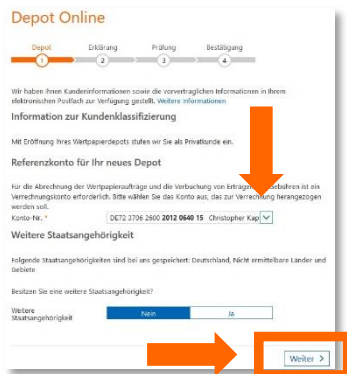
Depot Online

Depot 1 Erklärung 2 Prüfung 3 Bestätigung 4

Wir haben Ihnen Kundeninformationen sowie die vorvertraglichen Informationen in Ihrem elektronischen Postfach zur Verfügung gestellt. Weitere Informationen

Information zur Kundenklassifizierung

Mit Eröffnung Ihres Wertpapierdepots stufen wir Sie als Privatkunde ein.

Referenzkonto für Ihr neues Depot

Für die Abrechnung der Wertpapieraufträge und die Verbuchung von Erträgen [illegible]ebühren ist ein Verrechnungskonto erforderlich. Bitte wählen Sie das Konto aus, das zur Verrechnung herangezogen werden soll.

Konto-Nr. * DE72 2706 2600 2012 0640 15 Christopher Kap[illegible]

Weitere Staatsangehörigkeit

Folgende Staatsangehörigkeiten sind bei uns gespeichert: Deutschland, Nicht ermittelbare Länder und Gebiete

Besitzen Sie eine weitere Staatsangehörigkeit?

Weitere Staatsangehörigkeit Nein Ja

Weiter >